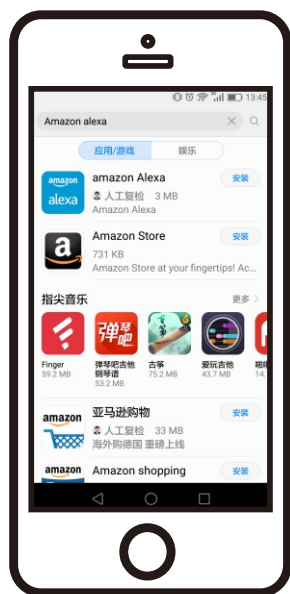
13:45

Amazon alexa

应用/游戏
娱乐

amazon alexa
amazon Alexa
人工复检 3 MB
Amazon Alexa
安装

amazon
Amazon Store
731 KB
Amazon Store at your fingertips! Ac...
安装

指尖音乐
更多 >

Finger
59.2 MB

弹琴吧
弹琴吧吉他钢琴谱
53.2 MB

古筝
75.2 MB

爱玩吉他
43.7 MB

�britten
14.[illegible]

amazon
亚马逊购物
人工复检 33 MB
海外购德国 重磅上线
安装

amazon
Amazon shopping
安装